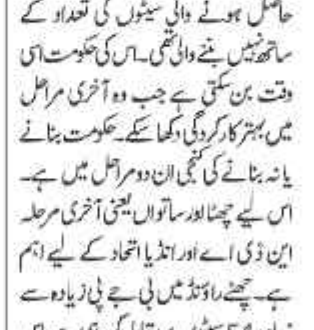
حاصل ہونے والی سیٹوں کی تعداد کے ساتھ نہیں بننے والی تھی۔ اس کی حکومت اسی وقت بن سکتی ہے جب وہ آخری مراحل میں بہتر کارکردگی دکھا سکے۔ حکومت بنانے یا نہ بنانے کی کنجی ان دو مراحل میں ہے۔ اس لیے چھٹا اور ساتواں یعنی آخری مرحلہ این ڈی اے اور انڈیا اتحاد کے لیے اہم ہے۔ چھٹے راؤنڈ میں بی جے پی زیادہ سے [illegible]